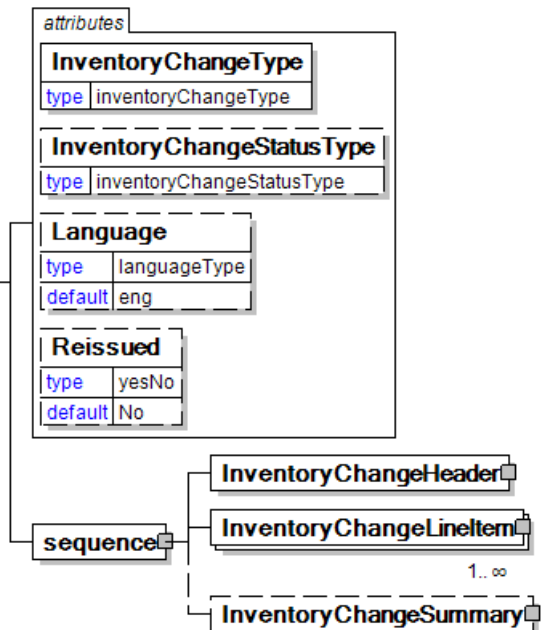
attributes

InventoryChangeType

| type | inventoryChangeType |
|---|---|

InventoryChangeStatusType

| type | inventoryChangeStatusType |
|---|---|

Language

| type | languageType |
|---|---|
| default | eng |

Reissued

| type | yesNo |
|---|---|
| default | No |

sequence

InventoryChangeHeader

InventoryChangeLineItem

1.. ∞

InventoryChangeSummary